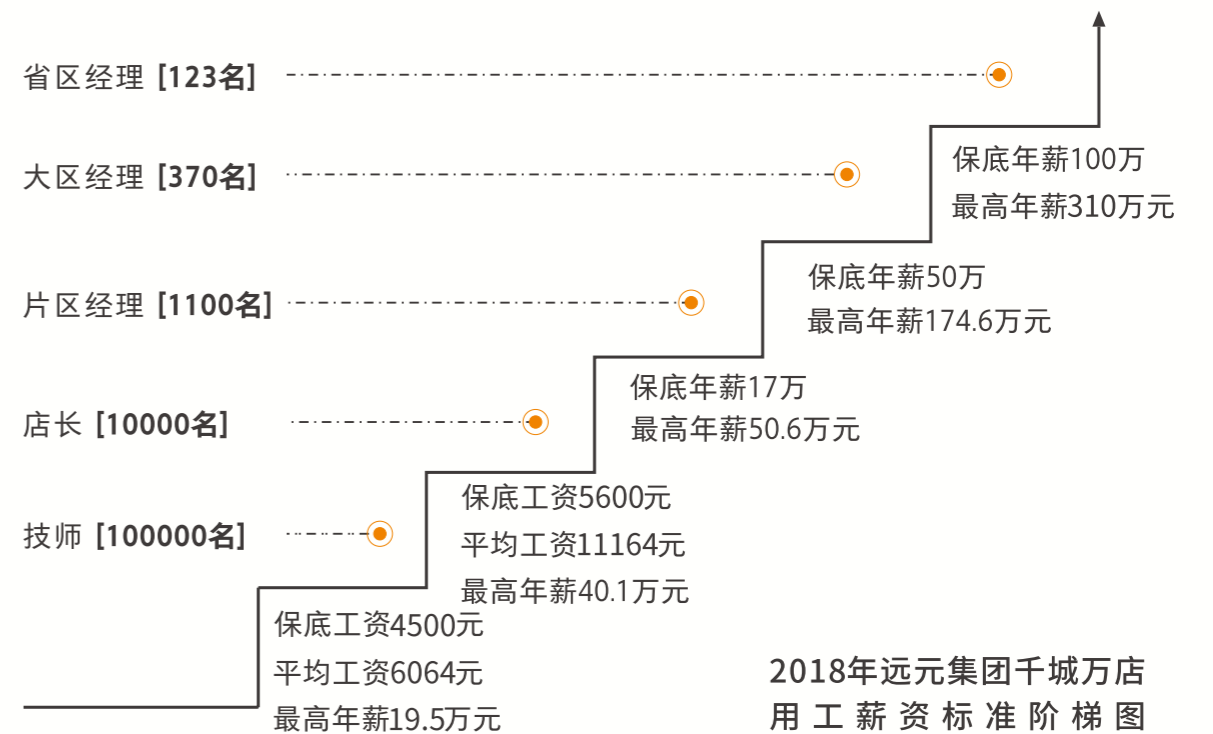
省区经理 [123名]

大区经理 [370名]

片区经理 [1100名]

店长 [10000名]

技师 [100000名]

保底年薪100万
最高年薪310万元

保底年薪50万
最高年薪174.6万元

保底年薪17万
最高年薪50.6万元

保底工资5600元
平均工资11164元
最高年薪40.1万元

保底工资4500元
平均工资6064元
最高年薪19.5万元

2018年远元集团千城万店
用工薪资标准阶梯图